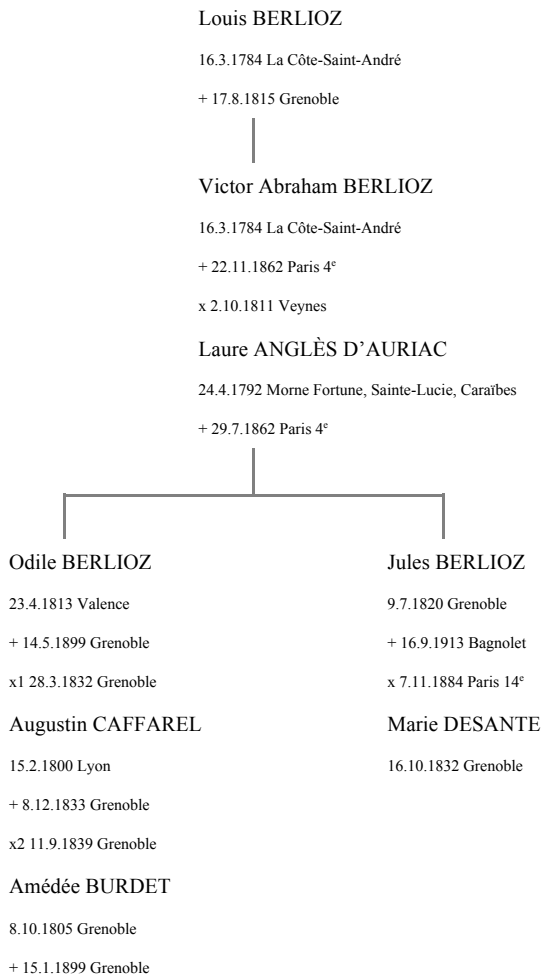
Louis BERLIOZ

16.3.1784 La Côte-Saint-André

+ 17.8.1815 Grenoble

Victor Abraham BERLIOZ

16.3.1784 La Côte-Saint-André

+ 22.11.1862 Paris 4$^{e}$

x 2.10.1811 Veynes

Laure ANGLÈS D'AURIAC

24.4.1792 Morne Fortune, Sainte-Lucie, Caraïbes

+ 29.7.1862 Paris 4$^{e}$

Odile BERLIOZ

23.4.1813 Valence

+ 14.5.1899 Grenoble

x1 28.3.1832 Grenoble

Augustin CAFFAREL

15.2.1800 Lyon

+ 8.12.1833 Grenoble

x2 11.9.1839 Grenoble

Amédée BURDET

8.10.1805 Grenoble

+ 15.1.1899 Grenoble

Jules BERLIOZ

9.7.1820 Grenoble

+ 16.9.1913 Bagnolet

x 7.11.1884 Paris 14$^{e}$

Marie DESANTE

16.10.1832 Grenoble